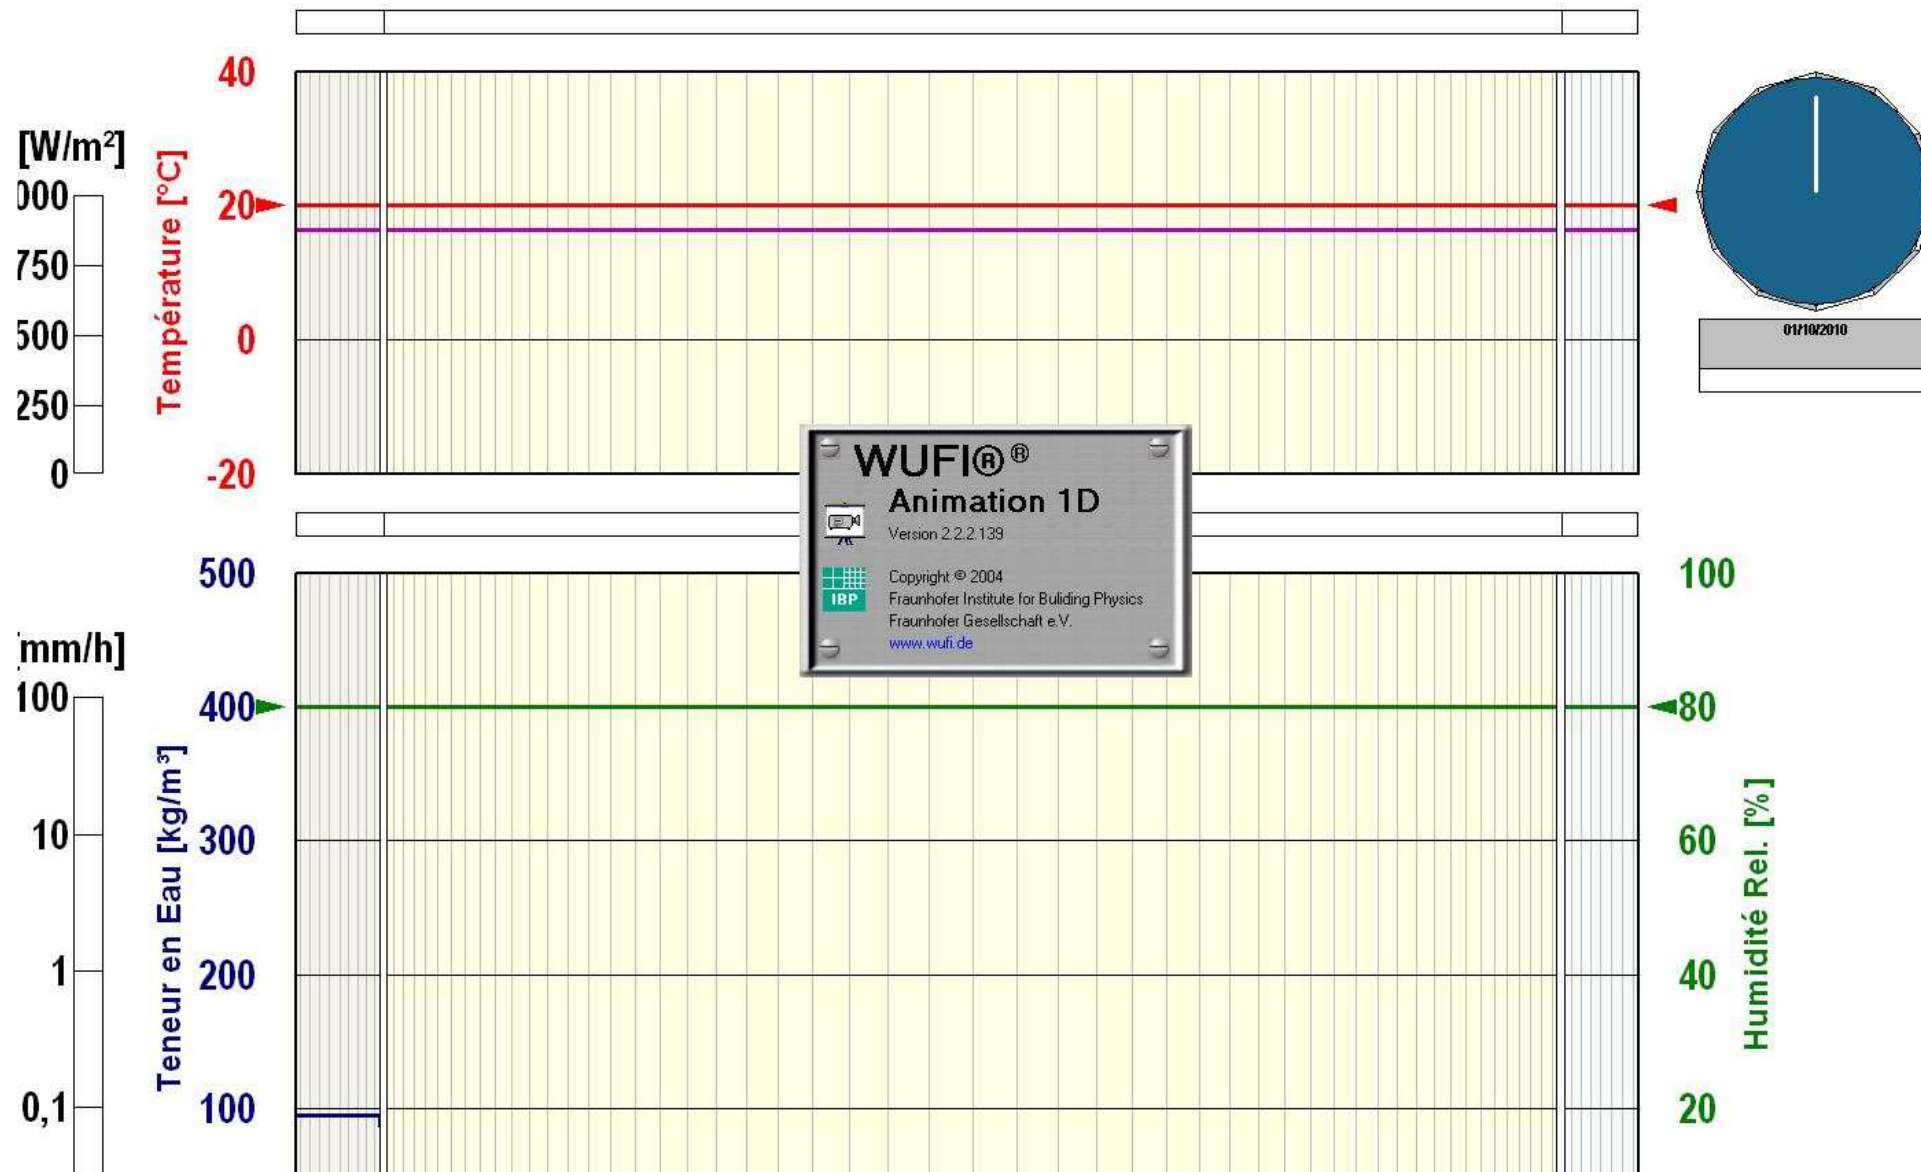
[W/m²]
000
750
500
250
0

Température [°C]
40
20
0
-20

01/10/2010

WUFI®®
Animation 1D
Version 2.2.2.139
Copyright © 2004
Fraunhofer Institute for Buliding Physics
Fraunhofer Gesellschaft e.V.
www.wufi.de
IBP

mm/h]
100
10
1
0,1

Teneur en Eau [kg/m³]
500
400
300
200
100

Humidité Rel. [%]
100
80
60
40
20